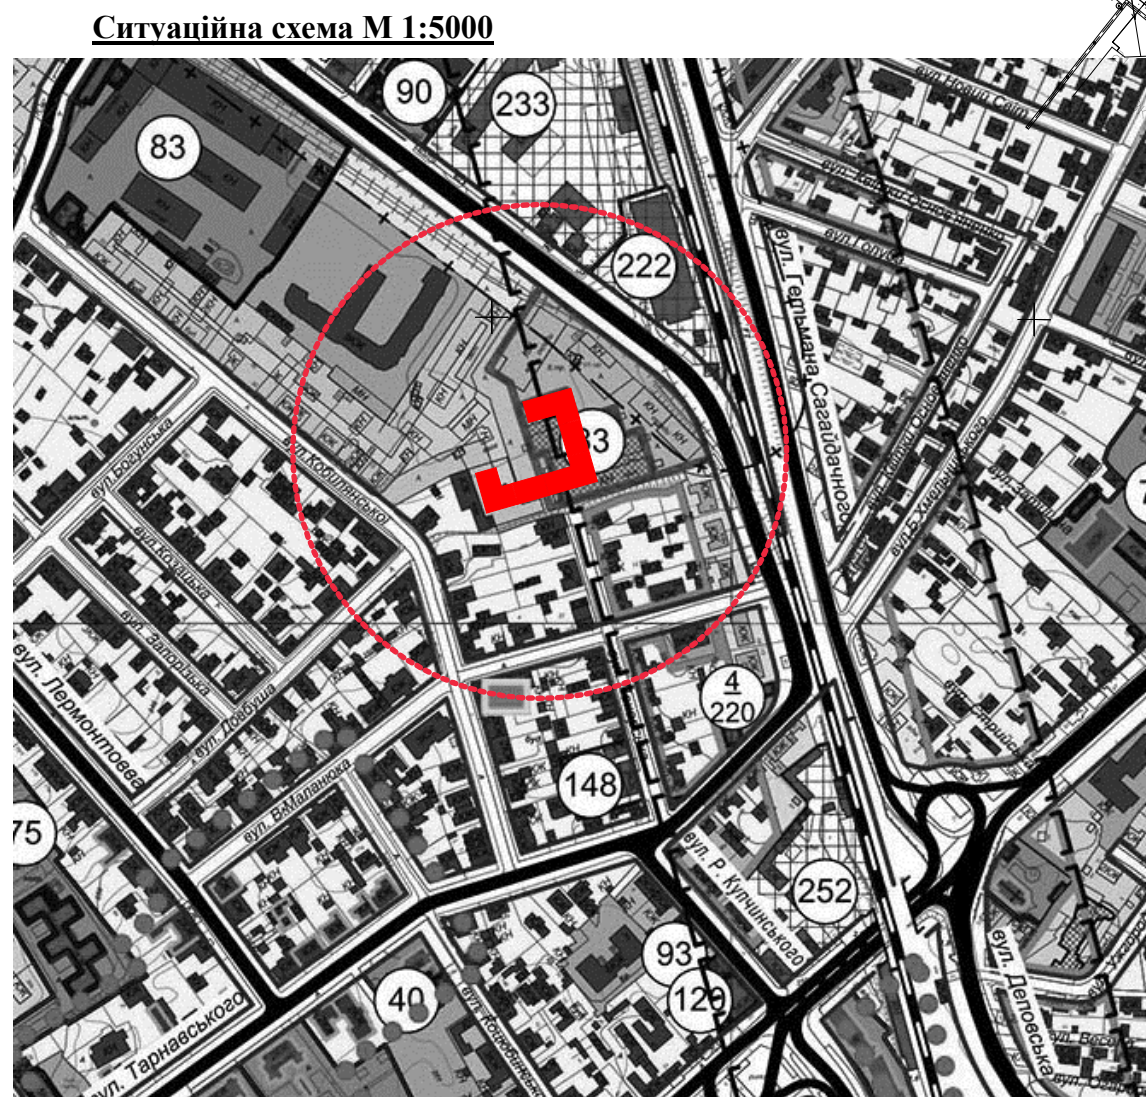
Ситуаційна схема М 1:5000

90
233
83
222
83
вул. Новий Світ
вул. Гоголя
вул. Германа Сагайдачного
вул. Кобилянської
вул. Богунська
вул. Козацька
вул. Запорізька
вул. Лермонтова
вул. Довбуша
вул. Б.Хмельницького
вул. В.Маланюка
4
220
148
75
вул. Р. Купчинського
252
93
120
40
вул. Тарнавського
вул. Коновальця
вул. Депоівська